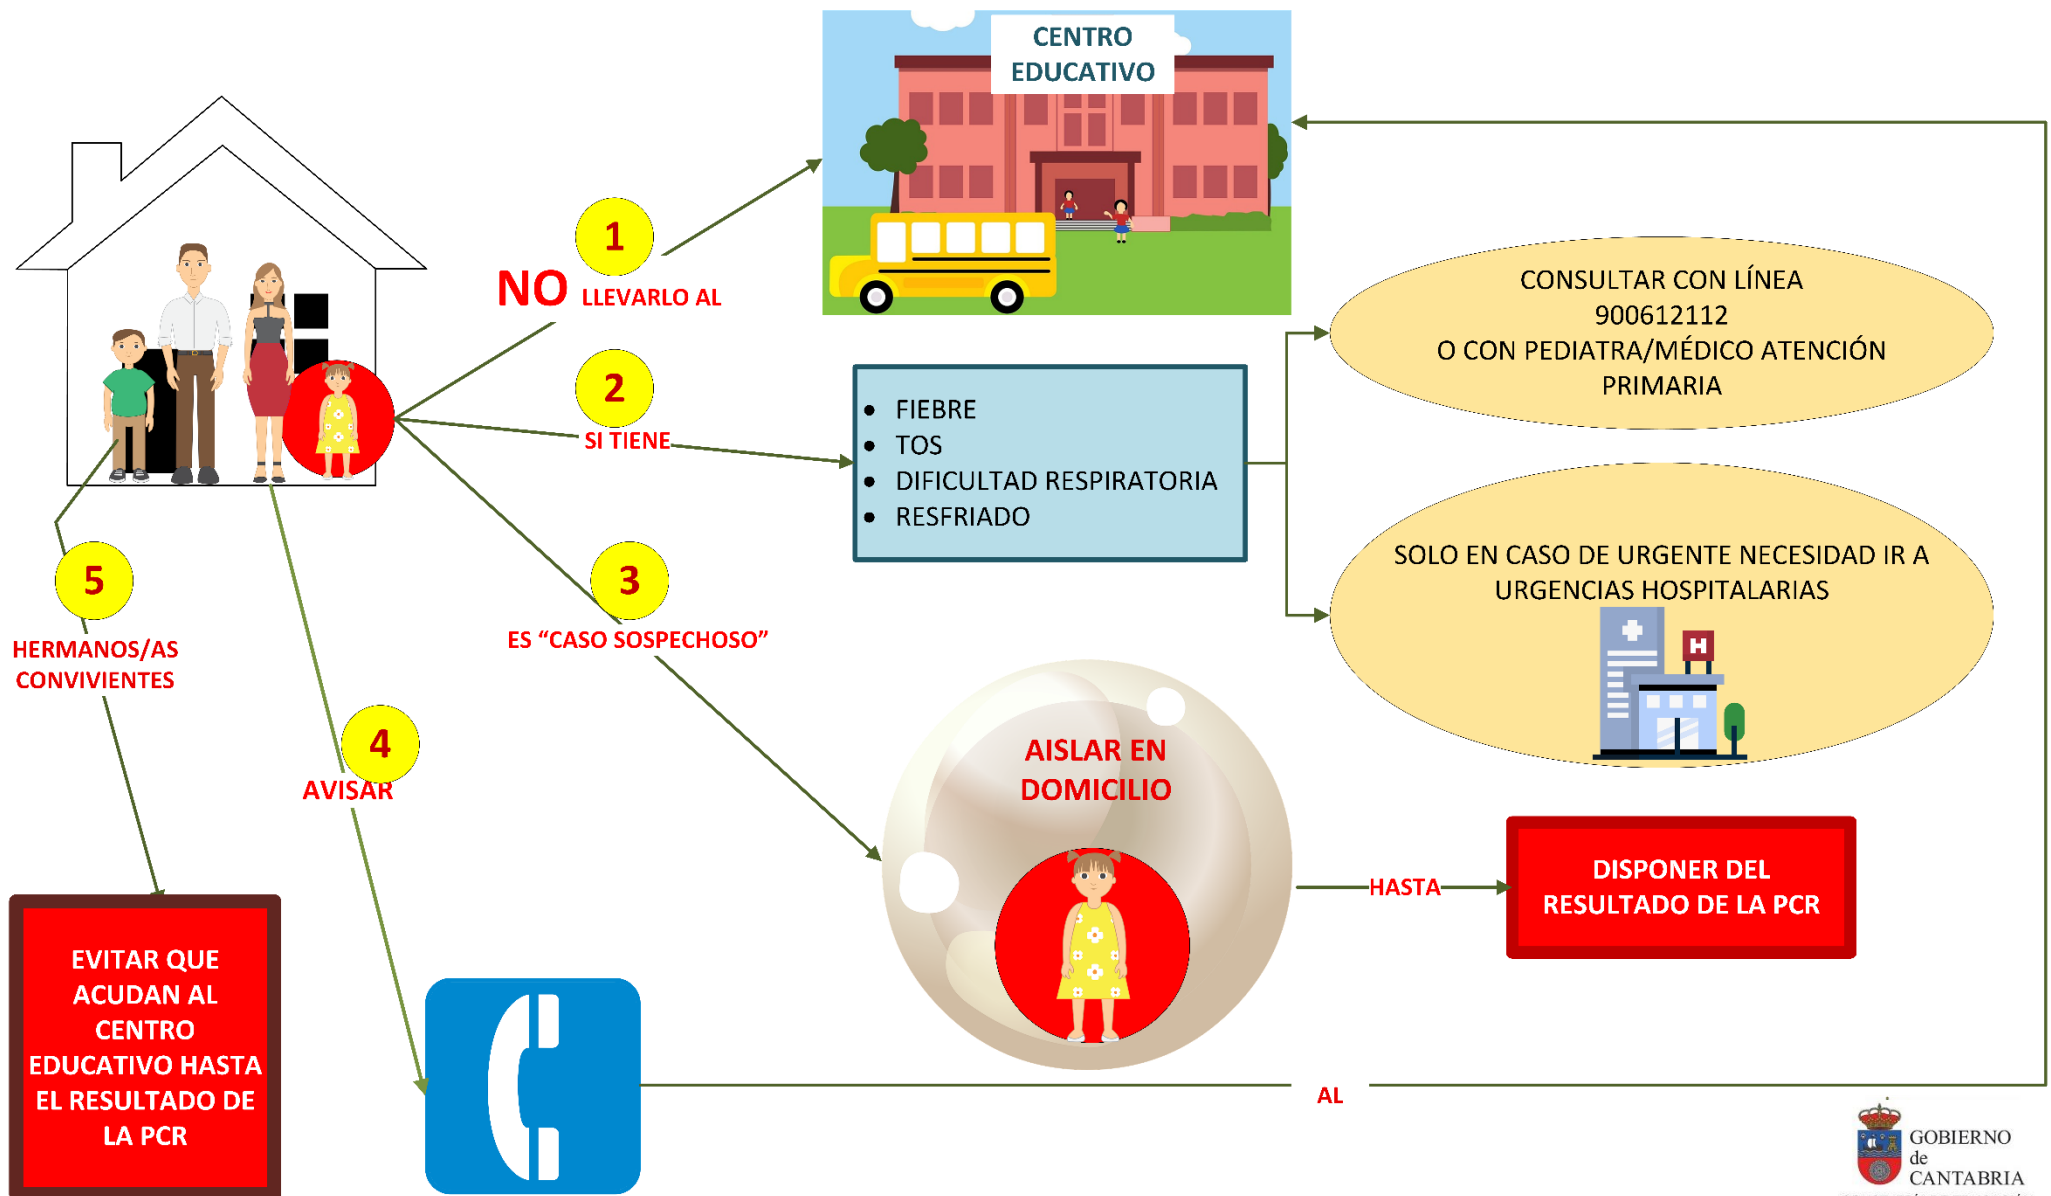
CENTRO EDUCATIVO

1

NO LLEVARLO AL

2

SI TIENE

- FIEBRE
- TOS
- DIFICULTAD RESPIRATORIA
- RESFRIADO

CONSULTAR CON LÍNEA 900612112 O CON PEDIATRA/MÉDICO ATENCIÓN PRIMARIA

SOLO EN CASO DE URGENTE NECESIDAD IR A URGENCIAS HOSPITALARIAS

H

3

ES "CASO SOSPECHOSO"

AISLAR EN DOMICILIO

HASTA

DISPONER DEL RESULTADO DE LA PCR

5

HERMANOS/AS CONVIVIENTES

EVITAR QUE ACUDAN AL CENTRO EDUCATIVO HASTA EL RESULTADO DE LA PCR

4

AVISAR

AL

GOBIERNO de CANTABRIA